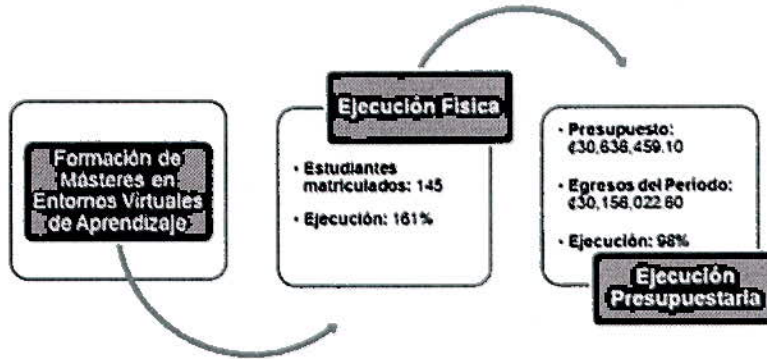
Formación de Másteres en Entornos Virtuales de Aprendizaje

Ejecución Física

• Estudiantes matriculados: 145

• Ejecución: 161%

• Presupuesto: ¢30,636,459.10

• Egresos del Periodo: ¢30,156,022.60

• Ejecución: 98%

Ejecución Presupuestaria